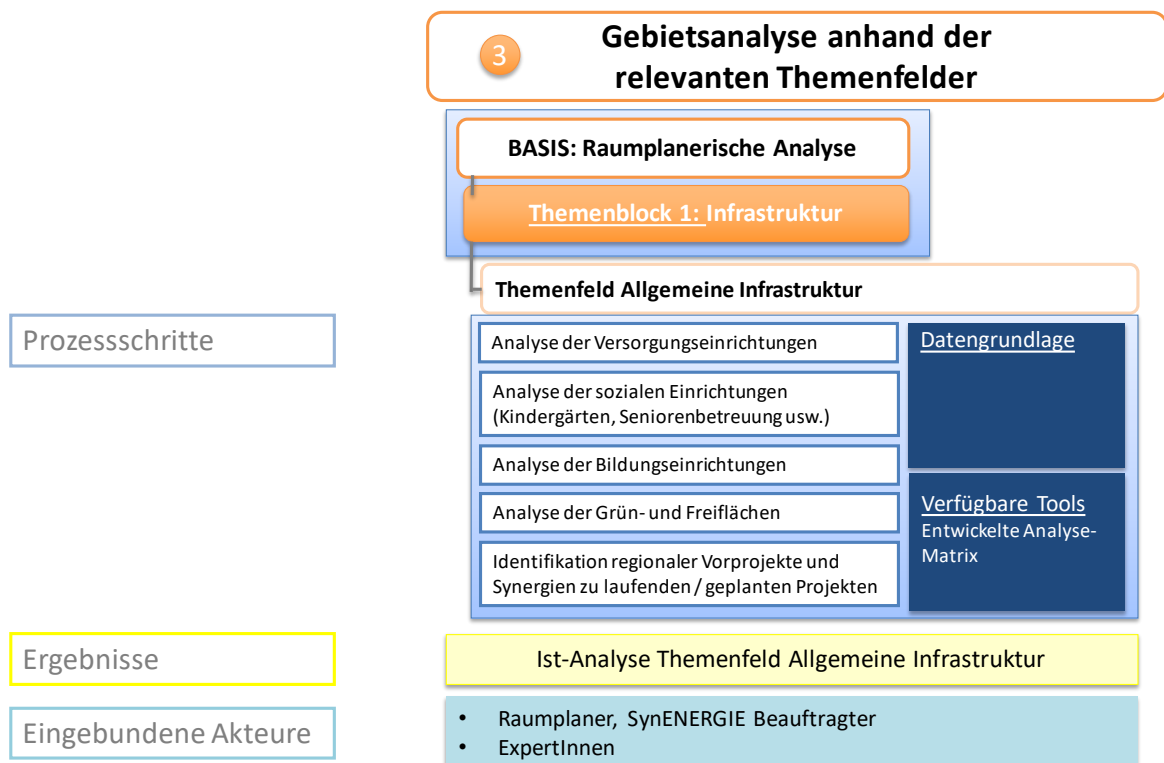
3

Gebietsanalyse anhand der relevanten Themenfelder

BASIS: Raumplanerische Analyse

Themenblock 1: Infrastruktur

Themenfeld Allgemeine Infrastruktur

Prozessschritte

Analyse der Versorgungseinrichtungen

Analyse der sozialen Einrichtungen (Kindergärten, Seniorenbetreuung usw.)

Analyse der Bildungseinrichtungen

Analyse der Grün- und Freiflächen

Identifikation regionaler Vorprojekte und Synergien zu laufenden / geplanten Projekten

Datengrundlage

Verfügbare Tools
Entwickelte Analyse-Matrix

Ergebnisse

Ist-Analyse Themenfeld Allgemeine Infrastruktur

Eingebundene Akteure

• Raumplaner, SynENERGIE Beauftragter
• ExpertInnen